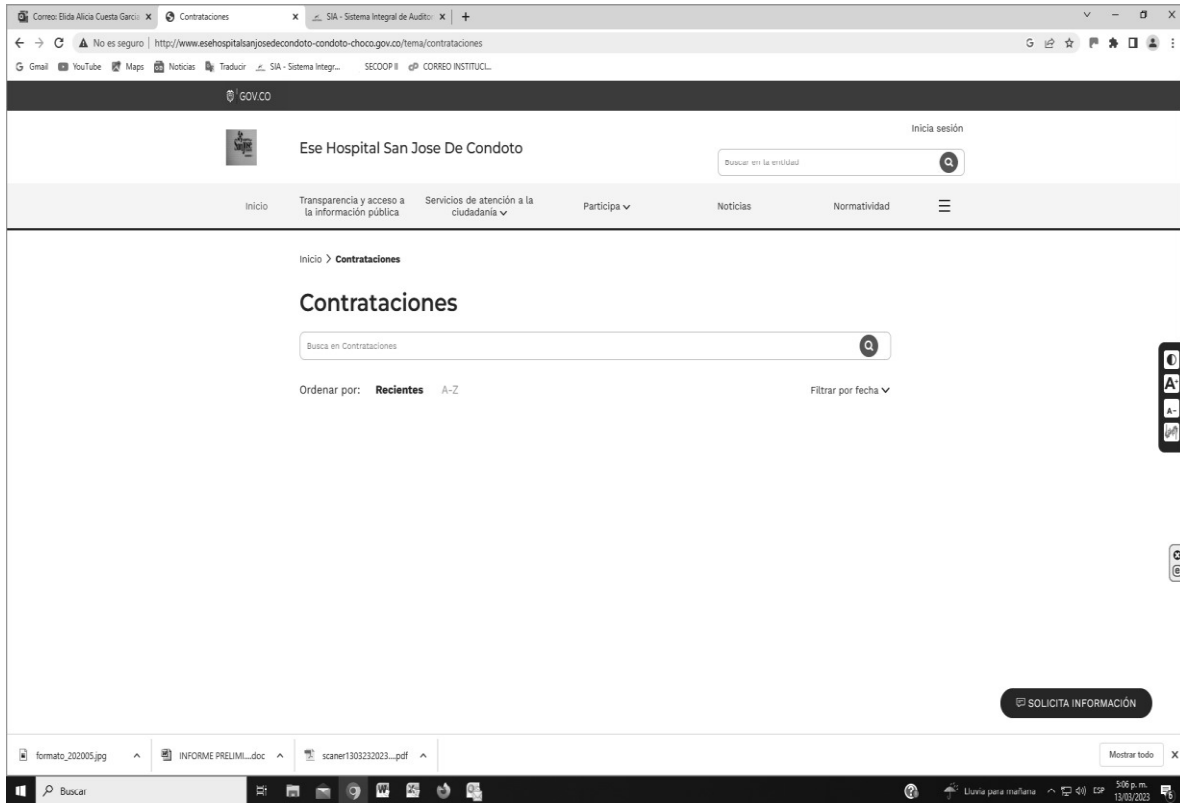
Correo: Elida Alicia Cuesta Garcia ×
Contrataciones ×
SIA - Sistema Integral de Auditor ×
+

No es seguro | http://www.esehospitalsanjosedecondoto-condoto-choco.gov.co/tema/contrataciones

Gmail YouTube Maps Noticias Traducir SIA - Sistema Integr... SECOOP II CORREO INSTITUCI...

GOV.CO

Inicia sesión

Ese Hospital San Jose De Condoto

Buscar en la entidad

Inicio
Transparencia y acceso a la información pública
Servicios de atención a la ciudadanía
Participa
Noticias
Normatividad

Inicio > Contrataciones

Contrataciones

Busca en Contrataciones

Ordenar por: Recientes A-Z

Filtrar por fecha

SOLICITA INFORMACIÓN

formato_202005.jpg
INFORME PRELIMI....doc
scaner1303232023....pdf
Mostrar todo ×

Buscar

Lluvia para mañana ESP 5:06 p. m. 13/03/2023